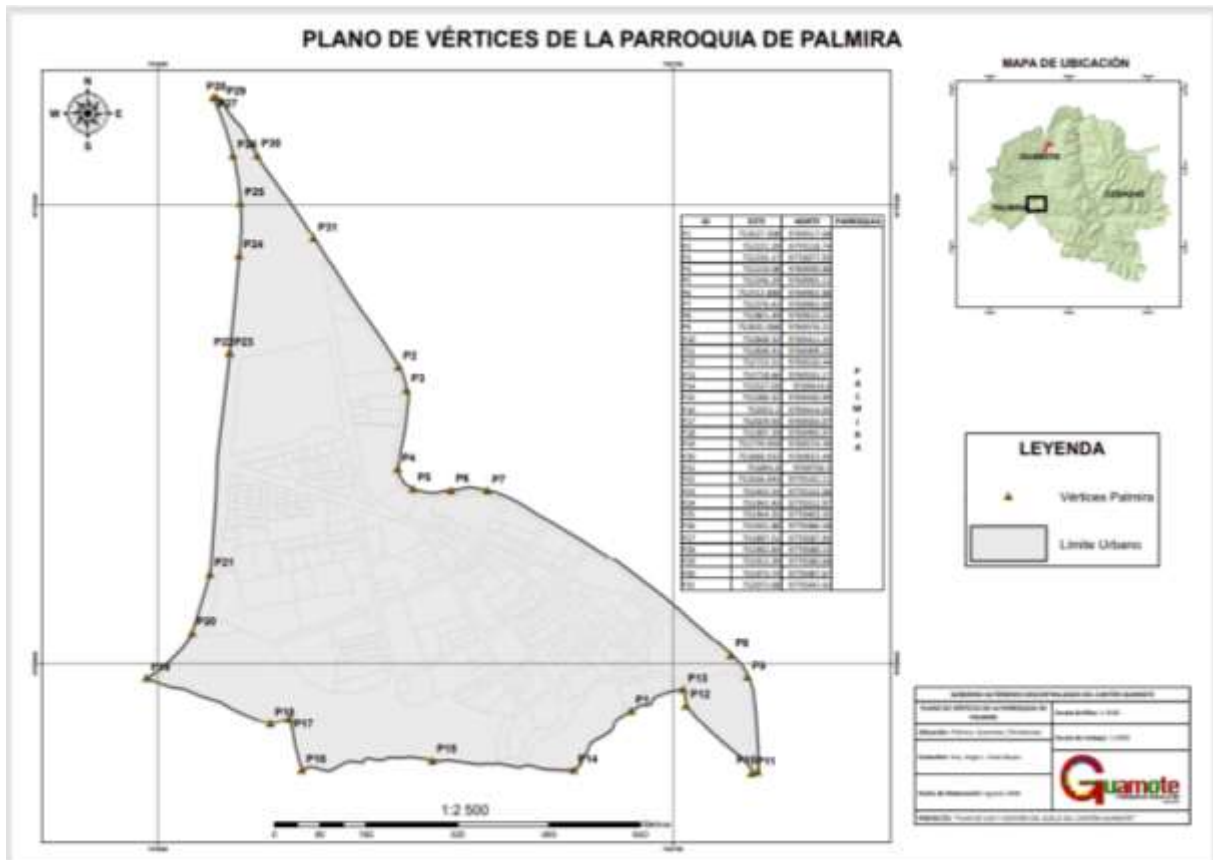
PLANO DE VÉRTICES DE LA PARROQUIA DE PALMIRA

N
S
E
W

P28 P29
P27
P26 P30
P25
P31
P24
P22 P23
P2
P3
P4
P5 P6 P7
P21
P20
P8
P19
P9
P13
P12
P1
P18 P17
P15
P16
P14
P10 P11

1:2 500

0 80 160 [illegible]

MAPA DE UBICACIÓN

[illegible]

| ID | ESTE | NORTE | PARROQUIA |
|---|---|---|---|
| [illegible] | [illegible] | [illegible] | PALMIRA |

LEYENDA

Vértices Palmira

Límite Urbano

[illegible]

Guamote